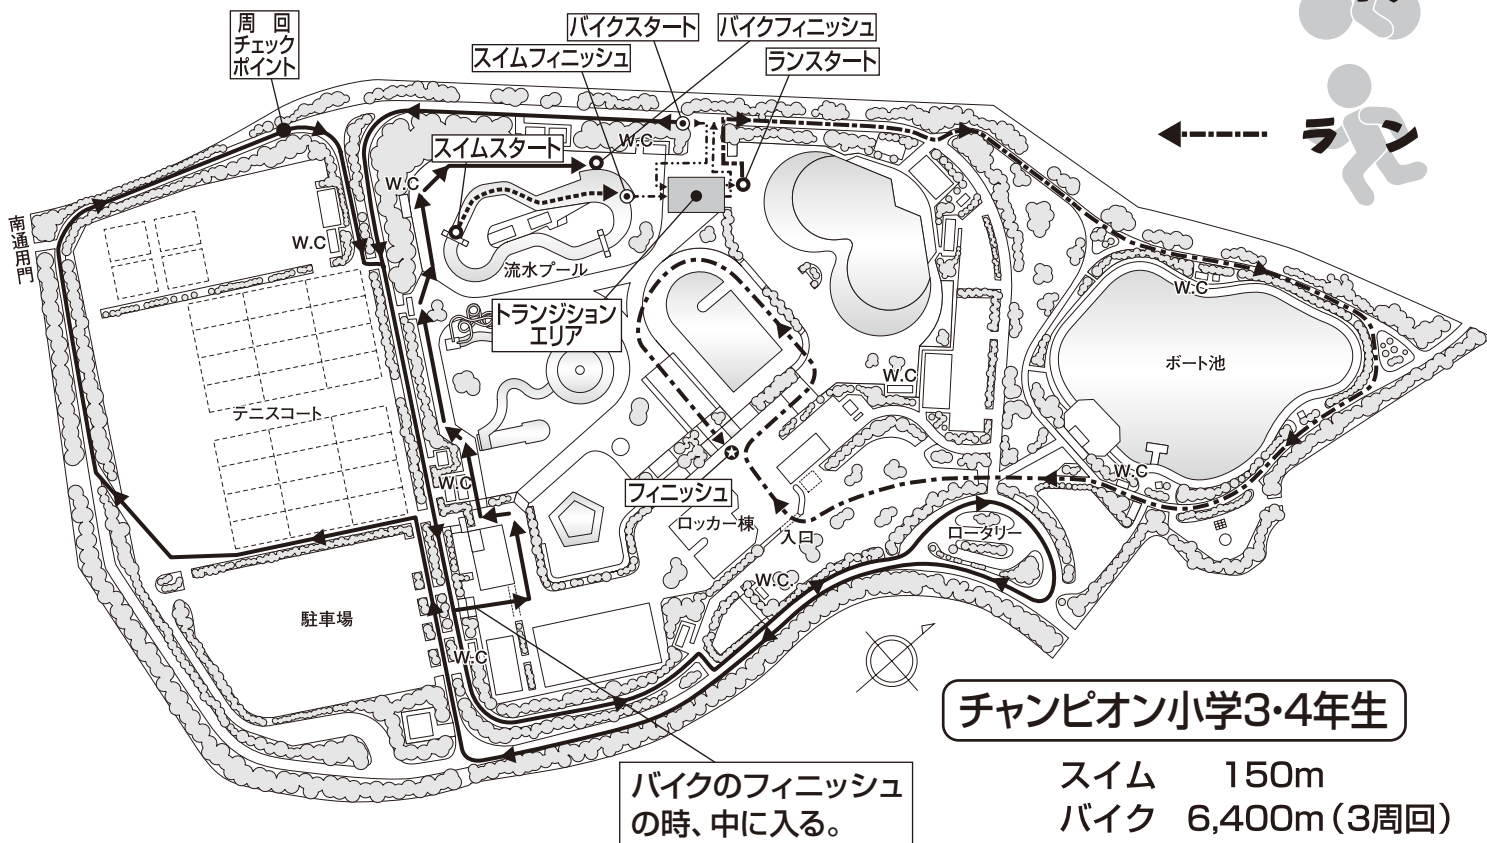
周回チェックポイント

バイクスタート

バイクフィニッシュ

スイムフィニッシュ

ランスタート

スイムスタート

ラン

南通用門

W.C

W.C

W.C

流水プール

トランジションエリア

テニスコート

W.C

ボート池

W.C

W.C

フィニッシュ

ロッカー棟

入口

ロータリー

W.C

W.C.

駐車場

W.C

チャンピオン小学3·4年生

スイム　150m

バイク　6,400m（3周回）

バイクのフィニッシュの時、中に入る。